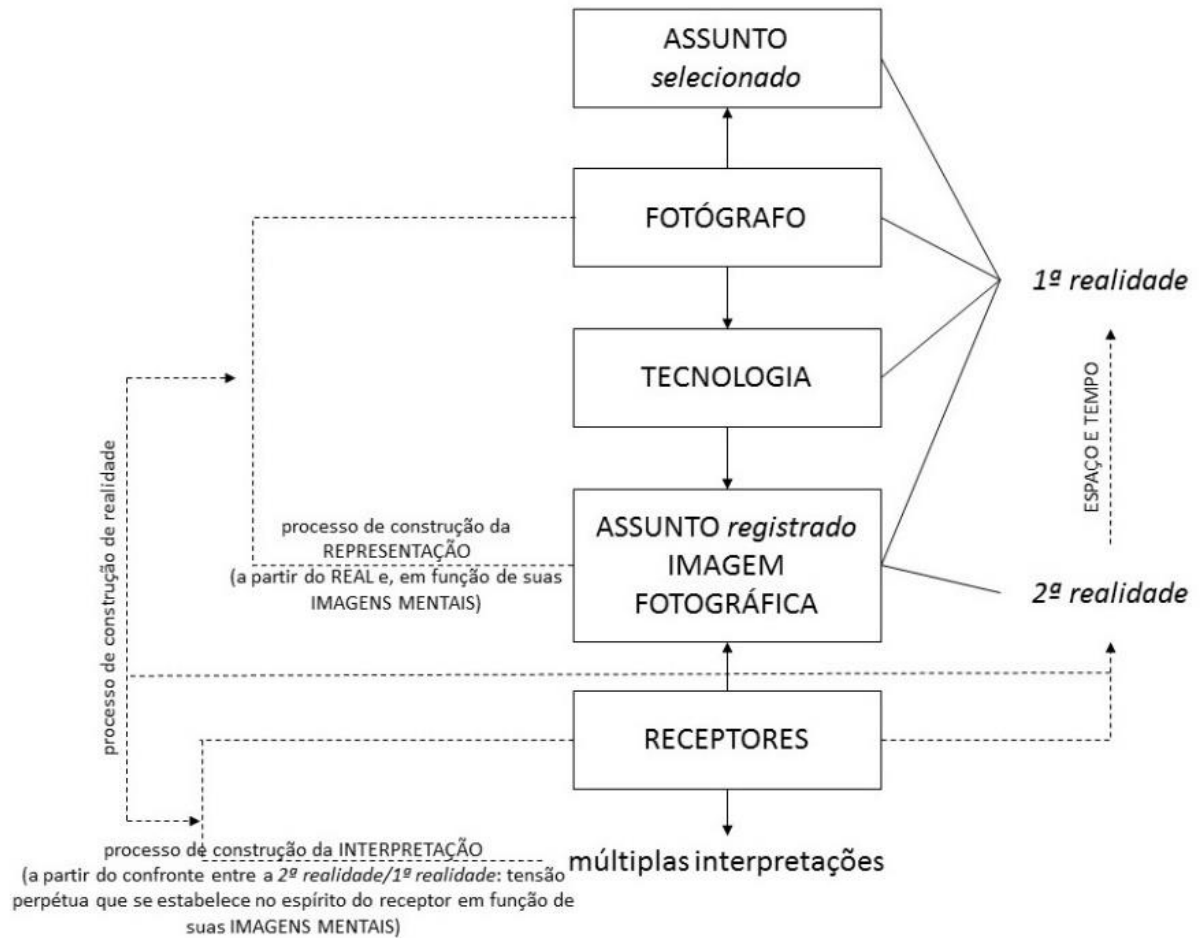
ASSUNTO
selecionado

FOTÓGRAFO

TECNOLOGIA

ASSUNTO registrado
IMAGEM
FOTOGRÁFICA

RECEPTORES

múltiplas interpretações

1ª realidade

ESPAÇO E TEMPO

2ª realidade

processo de construção de realidade

processo de construção da
REPRESENTAÇÃO
(a partir do REAL e, em função de suas
IMAGENS MENTAIS)

processo de construção da INTERPRETAÇÃO
(a partir do confronte entre a 2ª realidade/1ª realidade: tensão perpétua que se estabelece no espírito do receptor em função de suas IMAGENS MENTAIS)